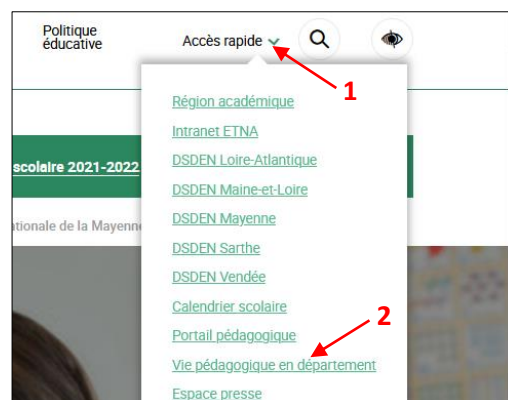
Politique éducative

Accès rapide

1

Région académique
Intranet ETNA
DSDEN Loire-Atlantique
DSDEN Maine-et-Loire
DSDEN Mayenne
DSDEN Sarthe
DSDEN Vendée
Calendrier scolaire
Portail pédagogique
Vie pédagogique en département
Espace presse

2

scolaire 2021-2022

ationale de la Mayenne